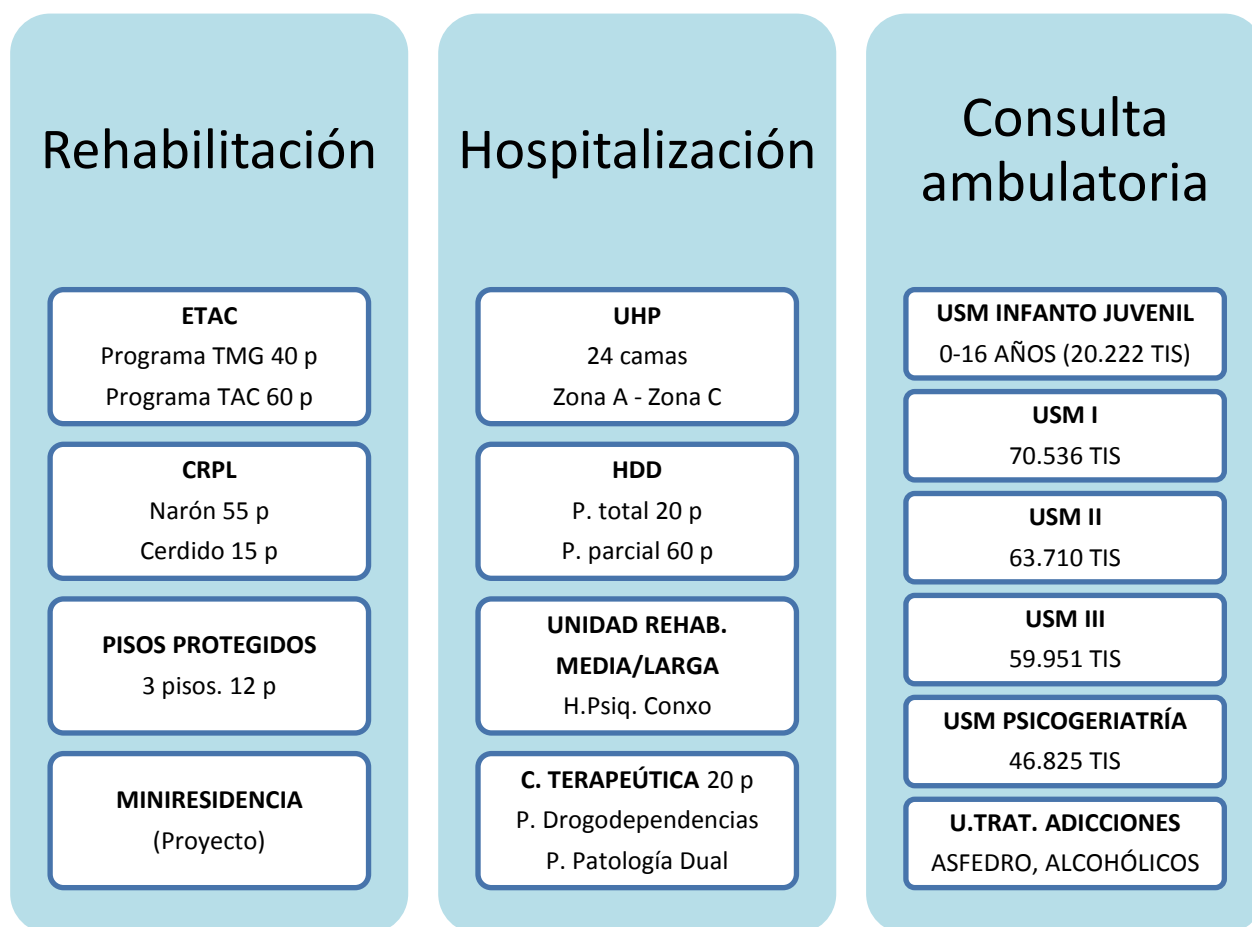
Rehabilitación

ETAC
Programa TMG 40 p
Programa TAC 60 p

CRPL
Narón 55 p
Cerdido 15 p

PISOS PROTEGIDOS
3 pisos. 12 p

MINIRESIDENCIA
(Proyecto)

Hospitalización

UHP
24 camas
Zona A - Zona C

HDD
P. total 20 p
P. parcial 60 p

UNIDAD REHAB. MEDIA/LARGA
H.Psiq. Conxo

C. TERAPEÚTICA 20 p
P. Drogodependencias
P. Patología Dual

Consulta ambulatoria

USM INFANTO JUVENIL
0-16 AÑOS (20.222 TIS)

USM I
70.536 TIS

USM II
63.710 TIS

USM III
59.951 TIS

USM PSICOGERIATRÍA
46.825 TIS

U.TRAT. ADICCIONES
ASFEDRO, ALCOHÓLICOS